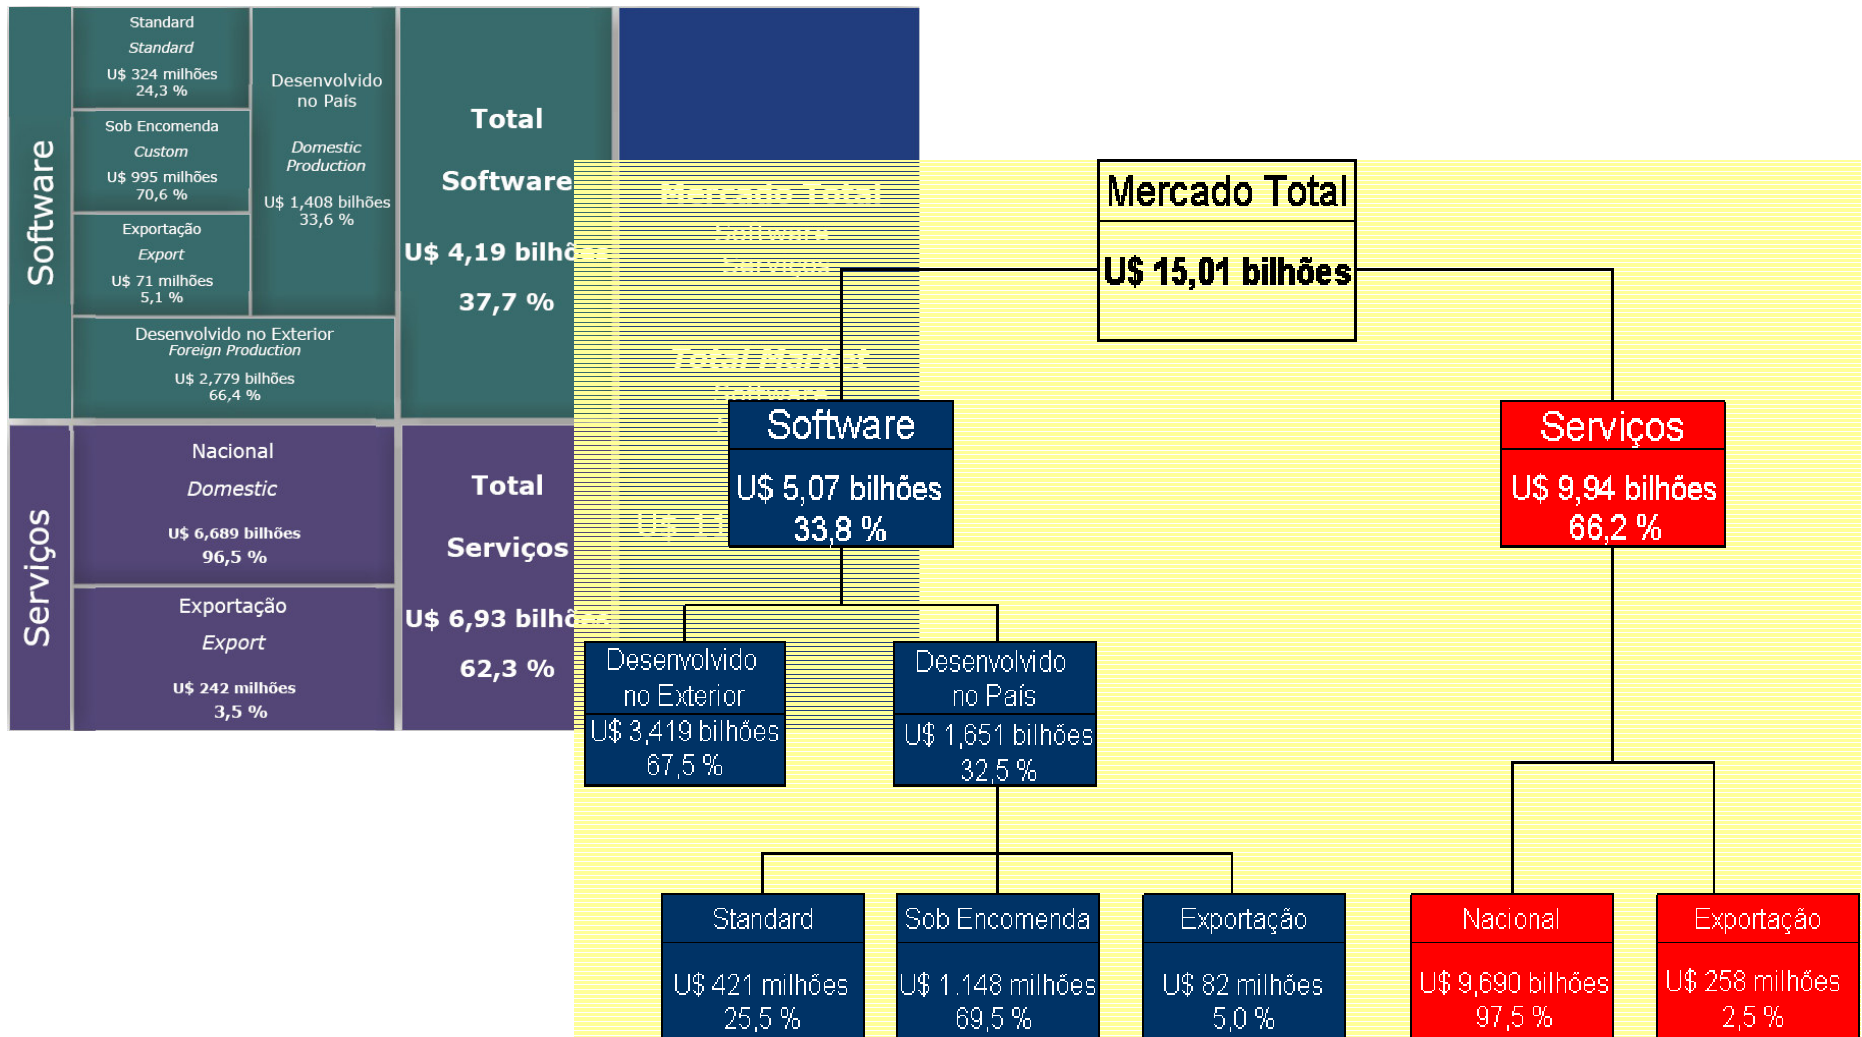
Software

Standard
Standard
U$ 324 milhões
24,3 %

Sob Encomenda
Custom
U$ 995 milhões
70,6 %

Exportação
Export
U$ 71 milhões
5,1 %

Desenvolvido no País
Domestic Production
U$ 1,408 bilhões
33,6 %

Desenvolvido no Exterior
Foreign Production
U$ 2,779 bilhões
66,4 %

Total Software
U$ 4,19 bilh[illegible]
37,7 %

Serviços

Nacional
Domestic
U$ 6,689 bilhões
96,5 %

Exportação
Export
U$ 242 milhões
3,5 %

Total Serviços
U$ 6,93 bilh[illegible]
62,3 %

Mercado Total
U$ 15,01 bilhões

Software
U$ 5,07 bilhões
33,8 %

Serviços
U$ 9,94 bilhões
66,2 %

Desenvolvido no Exterior
U$ 3,419 bilhões
67,5 %

Desenvolvido no País
U$ 1,651 bilhões
32,5 %

Standard
U$ 421 milhões
25,5 %

Sob Encomenda
U$ 1.148 milhões
69,5 %

Exportação
U$ 82 milhões
5,0 %

Nacional
U$ 9,690 bilhões
97,5 %

Exportação
U$ 258 milhões
2,5 %